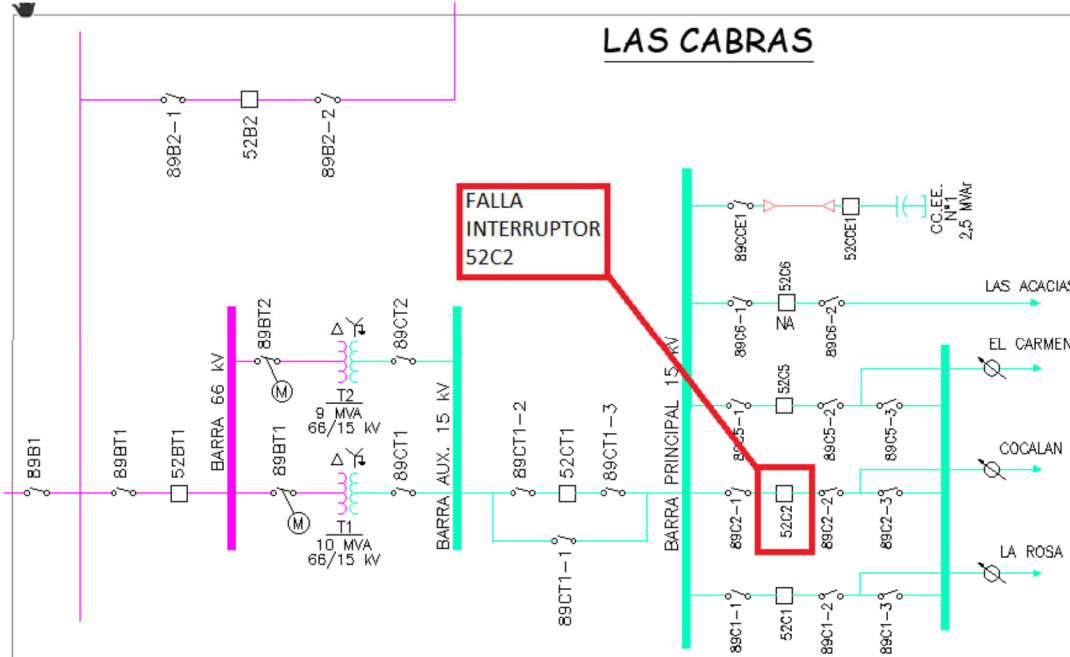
LAS CABRAS

89B2-1
52B2
89B2-2

FALLA
INTERRUPTOR
52C2

89CCE1
52CCE1
CC.EE.
N°1
2,5 MVAr

52C6
89C6-1
NA
89C6-2
LAS ACACIAS

BARRA 66 kV
89BT2
89CT2
T2
9 MVA
66/15 kV
BARRA AUX. 15 kV
BARRA PRINCIPAL 15 kV

EL CARMEN
52C5
89C5-1
89C5-2
89C5-3

COCALAN

89B1
89BT1
52BT1
89BT1
89CT1
T1
10 MVA
66/15 kV
89CT1-2
52CT1
89CT1-3
89CT1-1

89C2-1
52C2
89C2-2
89C2-3

LA ROSA

89C1-1
52C1
89C1-2
89C1-3